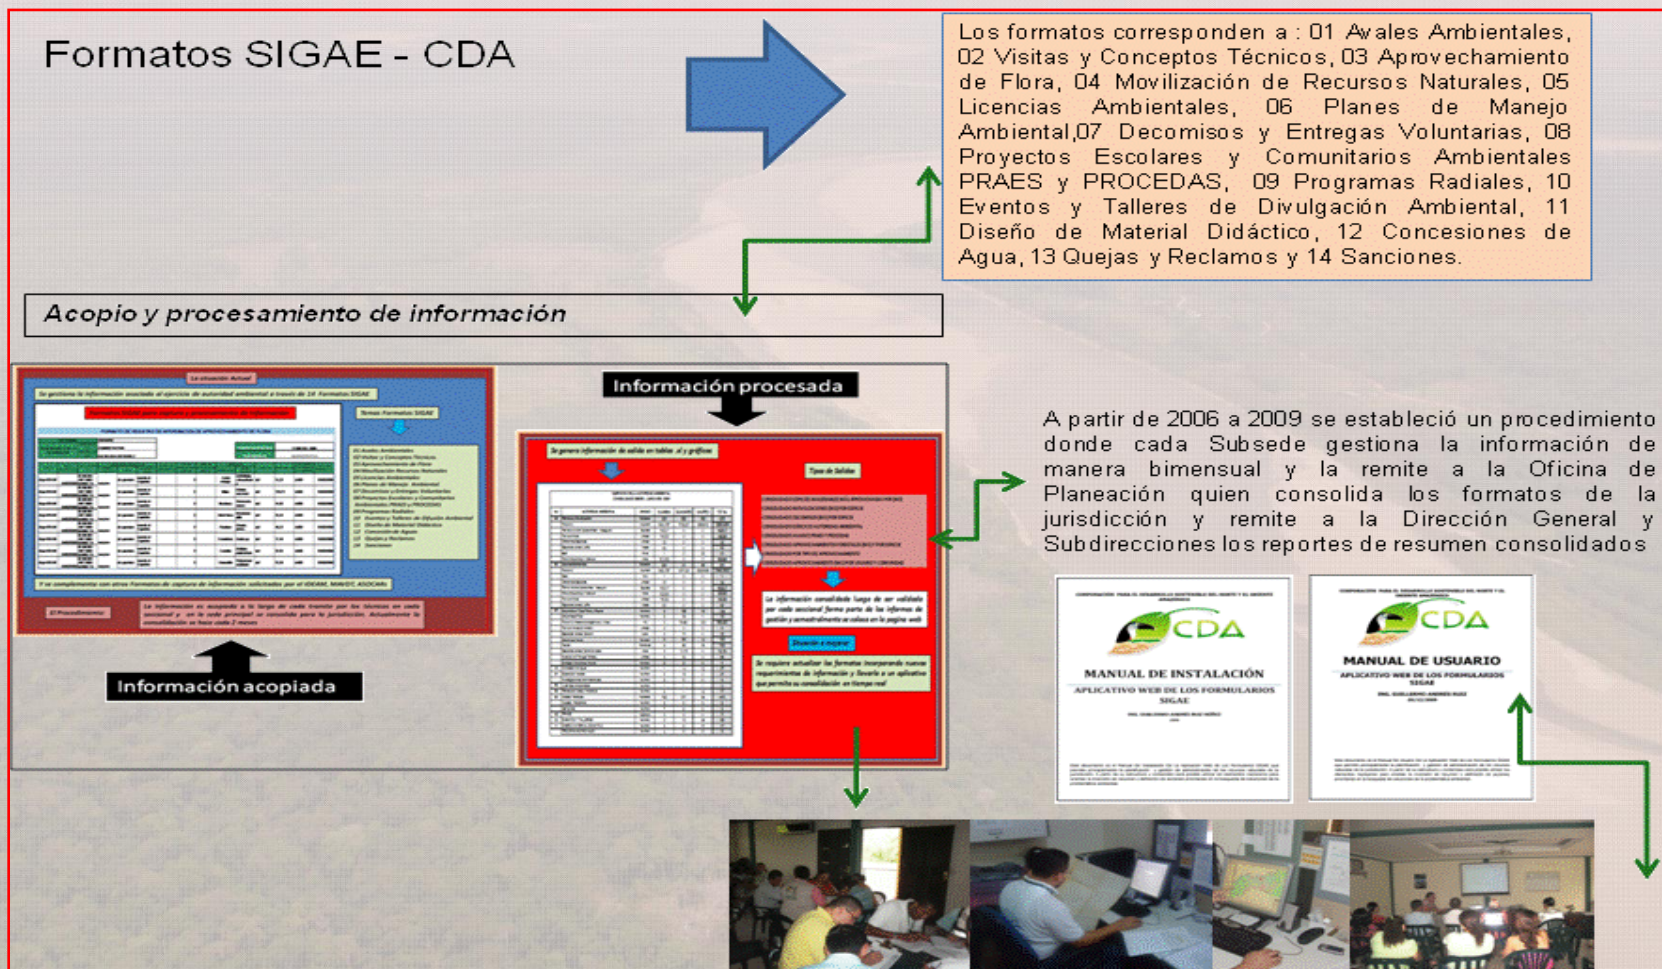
Formatos SIGAE - CDA

Los formatos corresponden a : 01 Avales Ambientales, 02 Visitas y Conceptos Técnicos, 03 Aprovechamiento de Flora, 04 Movilización de Recursos Naturales, 05 Licencias Ambientales, 06 Planes de Manejo Ambiental,07 Decomisos y Entregas Voluntarias, 08 Proyectos Escolares y Comunitarios Ambientales PRAES y PROCEDAS, 09 Programas Radiales, 10 Eventos y Talleres de Divulgación Ambiental, 11 Diseño de Material Didáctico, 12 Concesiones de Agua, 13 Quejas y Reclamos y 14 Sanciones.

Acopio y procesamiento de información

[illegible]

Información procesada

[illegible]

Información acopiada

A partir de 2006 a 2009 se estableció un procedimiento donde cada Subsede gestiona la información de manera bimensual y la remite a la Oficina de Planeación quien consolida los formatos de la jurisdicción y remite a la Dirección General y Subdirecciones los reportes de resumen consolidados

CDA
MANUAL DE INSTALACIÓN
APLICATIVO WEB DE LOS FORMULARIOS SIGAE

CDA
MANUAL DE USUARIO
APLICATIVO WEB DE LOS FORMULARIOS SIGAE